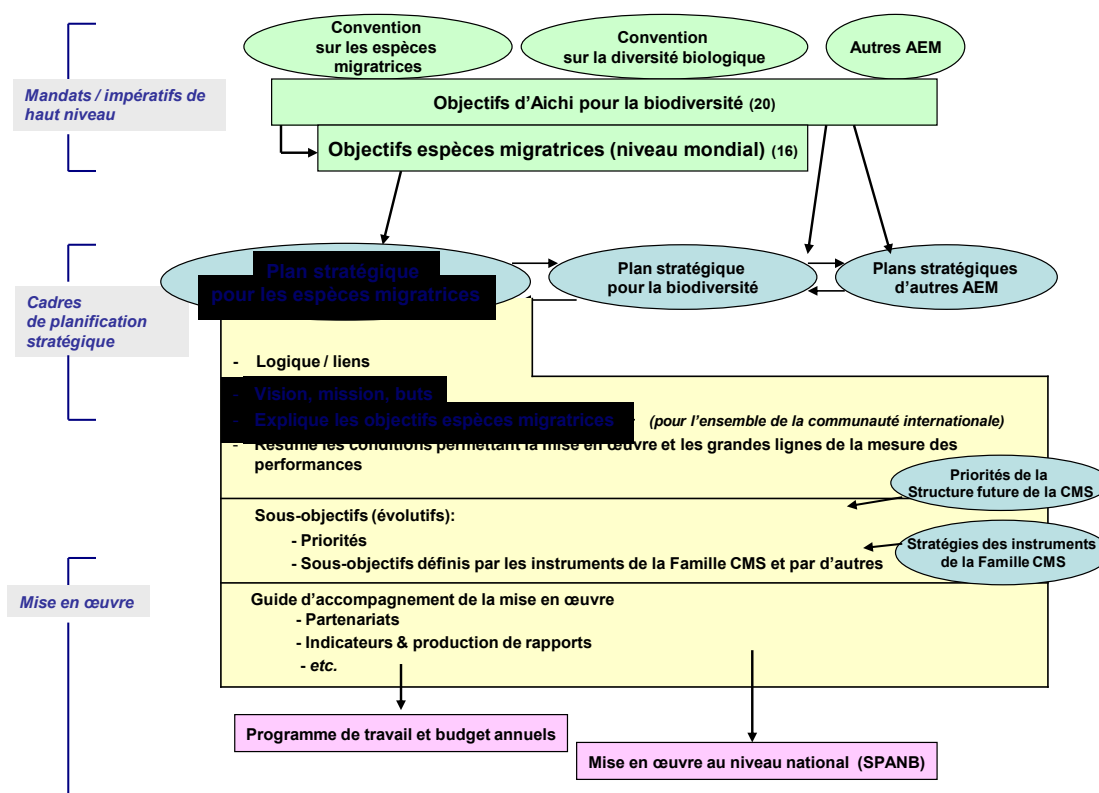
Mandats / impératifs de haut niveau

Convention sur les espèces migratrices

Convention sur la diversité biologique

Autres AEM

Objectifs d'Aichi pour la biodiversité (20)

Objectifs espèces migratrices (niveau mondial) (16)

Cadres de planification stratégique

Plan stratégique pour les espèces migratrices

Plan stratégique pour la biodiversité

Plans stratégiques d'autres AEM

- Logique / liens
- Vision, mission, buts
- Explique les objectifs espèces migratrices (pour l'ensemble de la communauté internationale)
- Résume les conditions permettant la mise en œuvre et les grandes lignes de la mesure des performances

Priorités de la Structure future de la CMS

Sous-objectifs (évolutifs):
- Priorités
- Sous-objectifs définis par les instruments de la Famille CMS et par d'autres

Stratégies des instruments de la Famille CMS

Mise en œuvre

Guide d'accompagnement de la mise en œuvre
- Partenariats
- Indicateurs & production de rapports
- etc.

Programme de travail et budget annuels

Mise en œuvre au niveau national (SPANB)